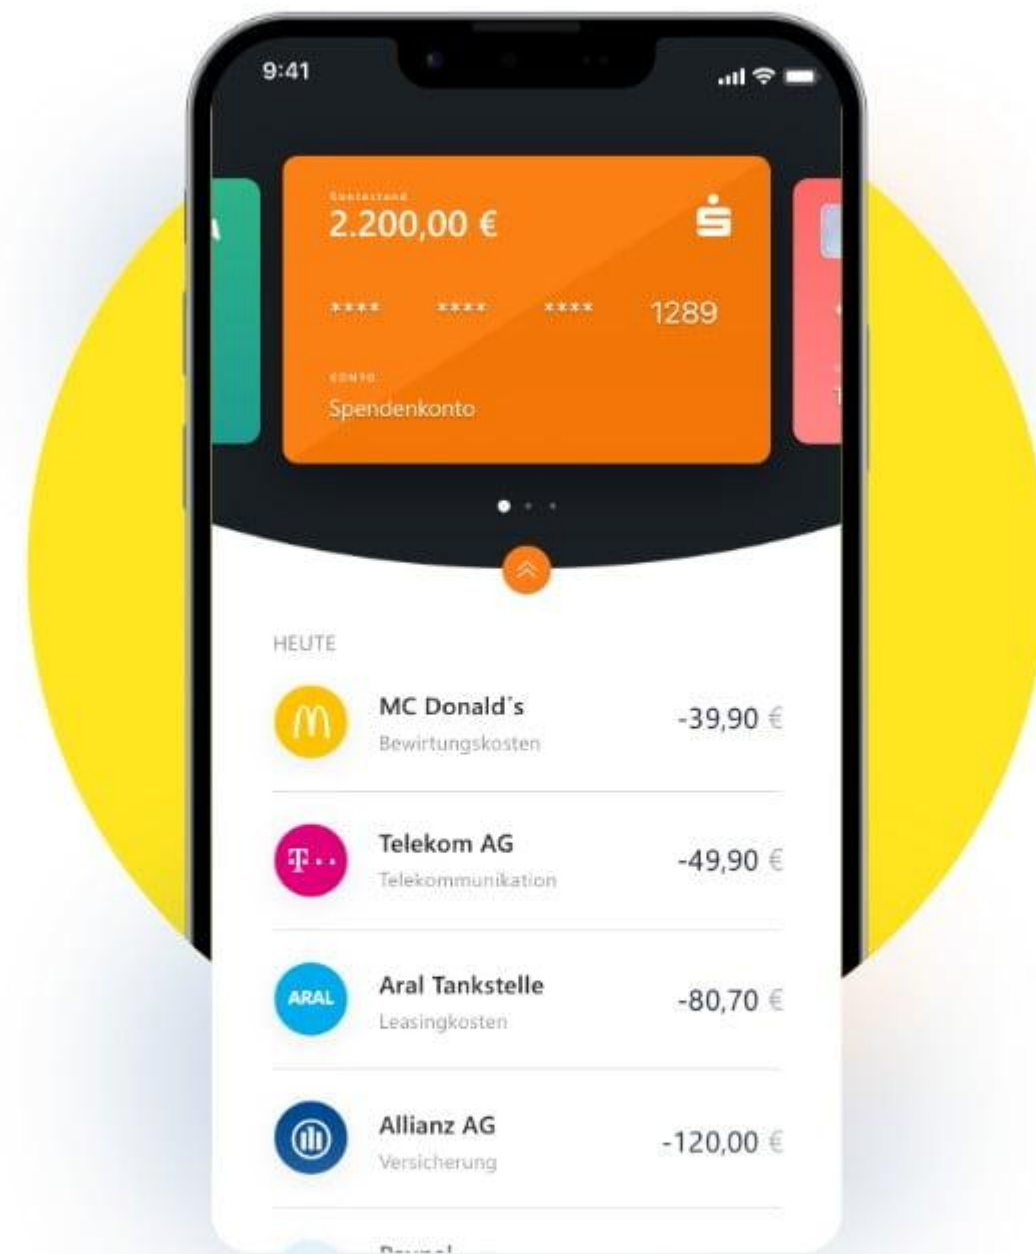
9:41

Kontostand
2.200,00 €

**** **** **** 1289

KONTO
Spendenkonto

HEUTE

MC Donald´s
Bewirtungskosten
-39,90 €

Telekom AG
Telekommunikation
-49,90 €

ARAL
Aral Tankstelle
Leasingkosten
-80,70 €

Allianz AG
Versicherung
-120,00 €

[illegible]